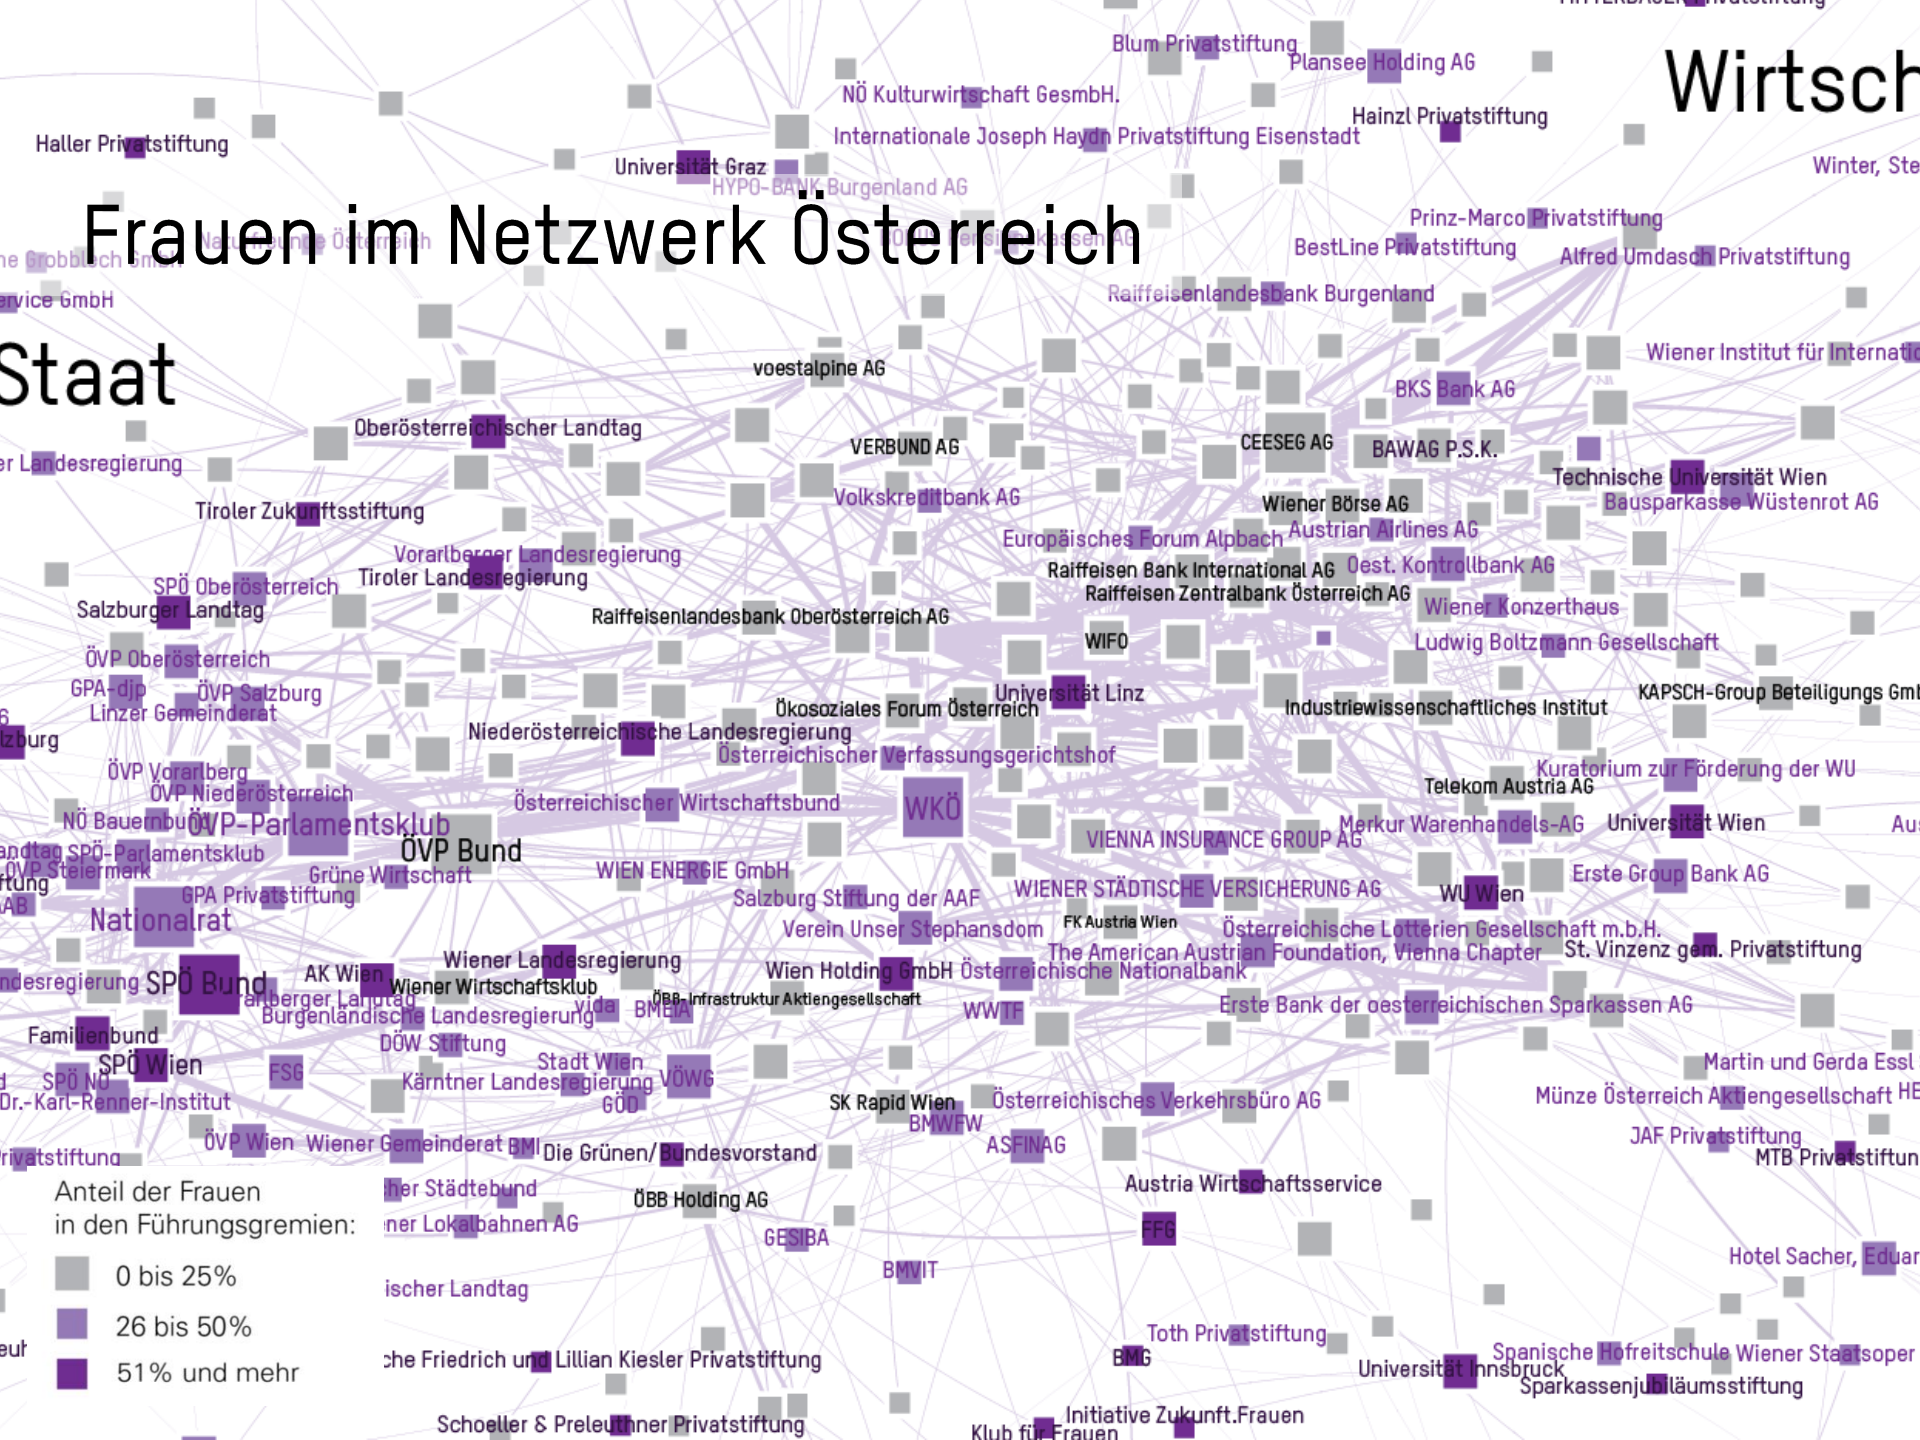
Frauen im Netzwerk Österreich

Wirtsch

Staat

Blum Privatstiftung
Plansee Holding AG
NÖ Kulturwirtschaft GesmbH.
Hainzl Privatstiftung
Internationale Joseph Haydn Privatstiftung Eisenstadt
Haller Privatstiftung
Universität Graz
HYPO-BANK Burgenland AG
Winter, Ste
Prinz-Marco Privatstiftung
BestLine Privatstiftung
Alfred Umdasch Privatstiftung
ne Grobbloch GmbH
ervice GmbH
Raiffeisenlandesbank Burgenland
Wiener Institut für Internatio
voestalpine AG
BKS Bank AG
Oberösterreichischer Landtag
VERBUND AG
CEESEG AG
BAWAG P.S.K.
er Landesregierung
Technische Universität Wien
Volkskreditbank AG
Wiener Börse AG
Bausparkasse Wüstenrot AG
Tiroler Zukunftsstiftung
Austrian Airlines AG
Europäisches Forum Alpbach
Vorarlberger Landesregierung
Raiffeisen Bank International AG
Oest. Kontrollbank AG
SPÖ Oberösterreich
Tiroler Landesregierung
Raiffeisen Zentralbank Österreich AG
Salzburger Landtag
Wiener Konzerthaus
Raiffeisenlandesbank Oberösterreich AG
WIFO
Ludwig Boltzmann Gesellschaft
ÖVP Oberösterreich
GPA-djp
ÖVP Salzburg
Universität Linz
KAPSCH-Group Beteiligungs Gmb
Linzer Gemeinderat
Ökosoziales Forum Österreich
Industriewissenschaftliches Institut
zburg
Niederösterreichische Landesregierung
Österreichischer Verfassungsgerichtshof
ÖVP Vorarlberg
Kuratorium zur Förderung der WU
ÖVP Niederösterreich
Telekom Austria AG
Österreichischer Wirtschaftsbund
WKÖ
NÖ Bauernbund
ÖVP-Parlamentsklub
Merkur Warenhandels-AG
Universität Wien
Au
VIENNA INSURANCE GROUP AG
andtag
SPÖ-Parlamentsklub
ÖVP Bund
ÖVP Steiermark
Grüne Wirtschaft
WIEN ENERGIE GmbH
Erste Group Bank AG
tung
GPA Privatstiftung
WIENER STÄDTISCHE VERSICHERUNG AG
WU Wien
AB
Salzburg Stiftung der AAF
Nationalrat
FK Austria Wien
Österreichische Lotterien Gesellschaft m.b.H.
Verein Unser Stephansdom
The American Austrian Foundation, Vienna Chapter
St. Vinzenz gem. Privatstiftung
Wiener Landesregierung
ndesregierung
SPÖ Bund
AK Wien
Wien Holding GmbH
Österreichische Nationalbank
Wiener Wirtschaftsklub
arlberger Landtag
ÖBB-Infrastruktur Aktiengesellschaft
Erste Bank der oesterreichischen Sparkassen AG
Burgenländische Landesregierung
vida
BMEIA
WWTF
Familienbund
DÖW Stiftung
SPÖ Wien
Stadt Wien
Martin und Gerda Essl
FSG
SPÖ NÖ
Kärntner Landesregierung
VÖWG
Münze Österreich Aktiengesellschaft
HE
GÖD
Dr.-Karl-Renner-Institut
SK Rapid Wien
Österreichisches Verkehrsbüro AG
BMWFW
JAF Privatstiftung
ÖVP Wien
Wiener Gemeinderat
BMI
ASFINAG
rivatstiftung
Die Grünen/Bundesvorstand
MTB Privatstiftun
Anteil der Frauen in den Führungsgremien:
her Städtebund
Austria Wirtschaftsservice
ÖBB Holding AG
ner Lokalbahnen AG
FFG
GESIBA
0 bis 25%
Hotel Sacher, Eduar
BMVIT
ischer Landtag
26 bis 50%
Toth Privatstiftung
eur
Spanische Hofreitschule Wiener Staatsoper
che Friedrich und Lillian Kiesler Privatstiftung
BMG
Universität Innsbruck
51% und mehr
Sparkassenjubiläumsstiftung
Schoeller & Preleuthner Privatstiftung
Initiative Zukunft.Frauen
Klub für Frauen